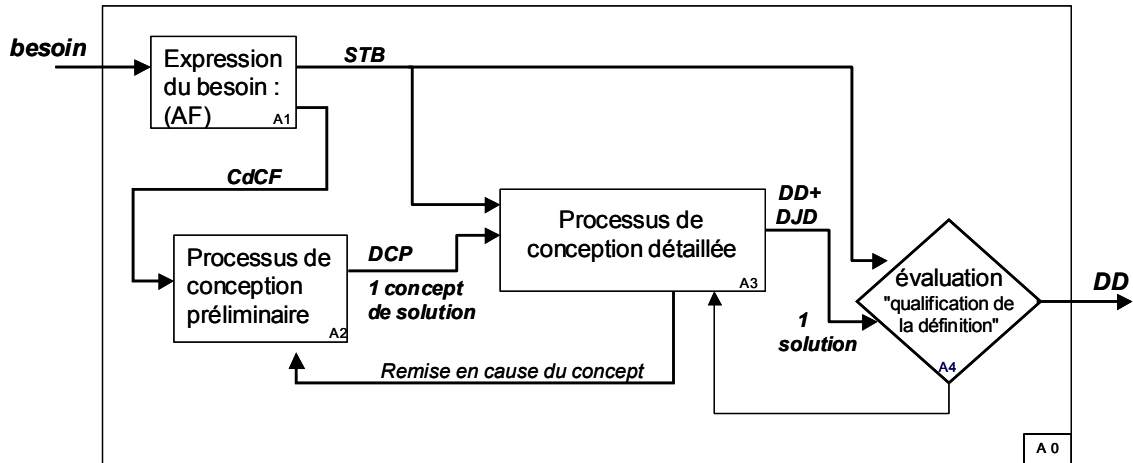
besoin

Expression du besoin : (AF)
A1

STB

CdCF

Processus de conception préliminaire
A2

DCP

1 concept de solution

Processus de conception détaillée
A3

DD+ DJD

1 solution

évaluation "qualification de la définition"
A4

DD

Remise en cause du concept

A 0